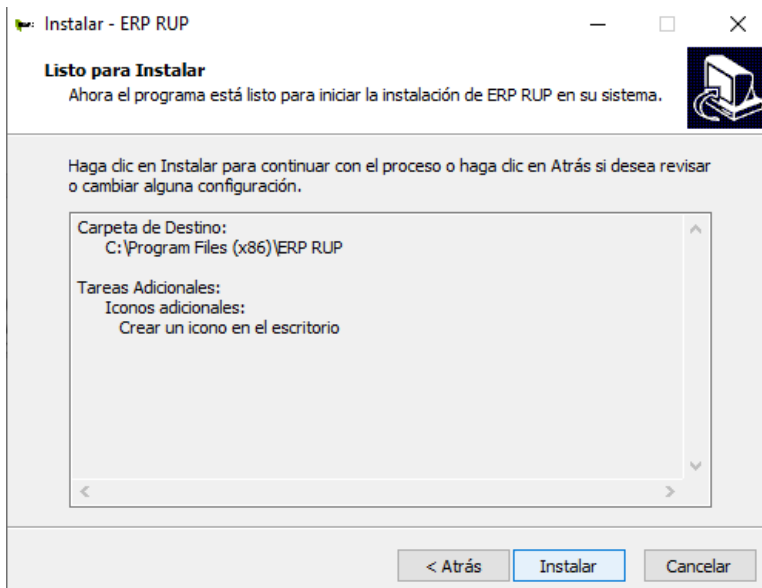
Instalar - ERP RUP

Listo para Instalar
Ahora el programa está listo para iniciar la instalación de ERP RUP en su sistema.

Haga clic en Instalar para continuar con el proceso o haga clic en Atrás si desea revisar o cambiar alguna configuración.

Carpeta de Destino:
C:\Program Files (x86)\ERP RUP

Tareas Adicionales:
Iconos adicionales:
Crear un icono en el escritorio

< Atrás
Instalar
Cancelar